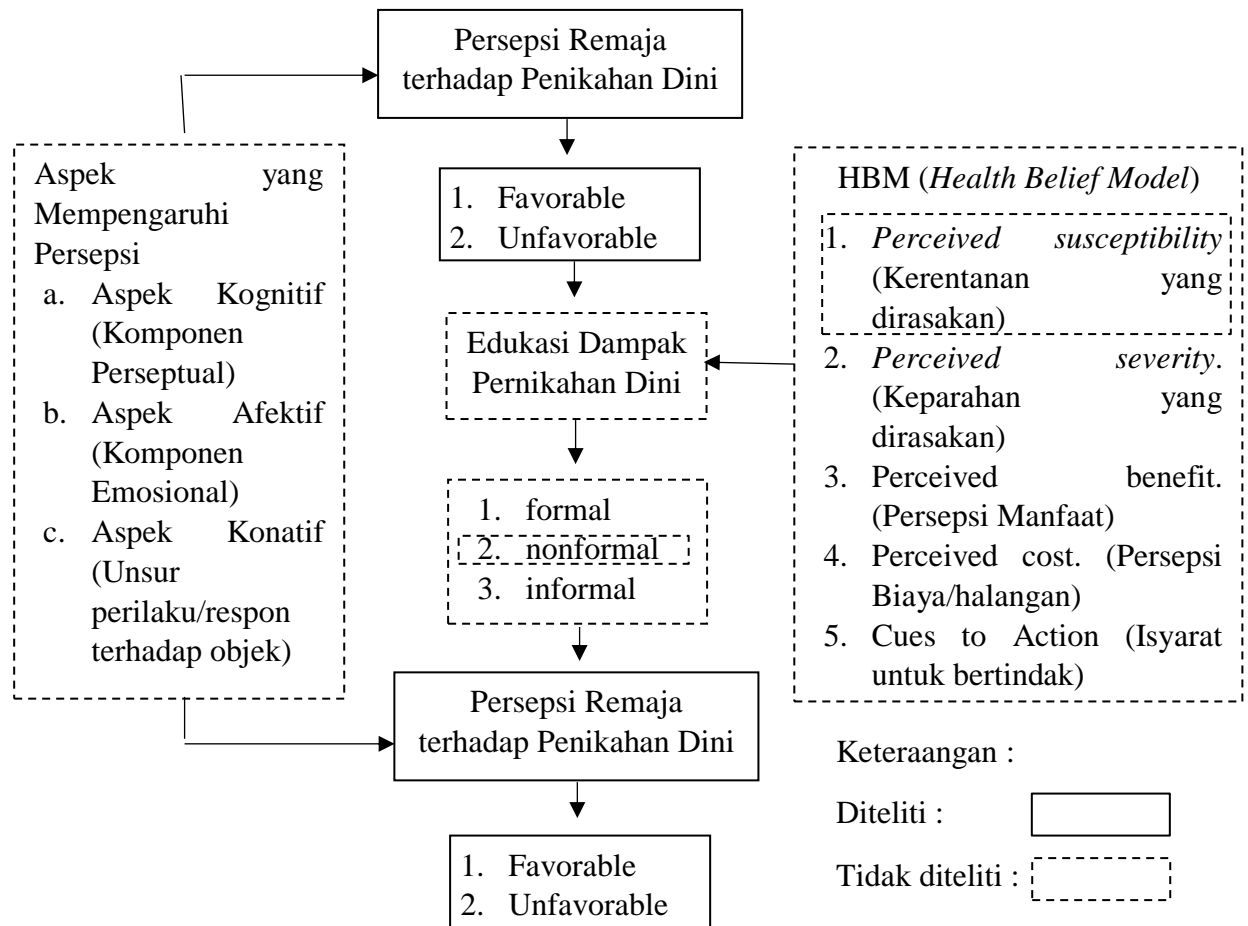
Persepsi Remaja terhadap Penikahan Dini

Aspek yang Mempengaruhi Persepsi
a. Aspek Kognitif (Komponen Perseptual)
b. Aspek Afektif (Komponen Emosional)
c. Aspek Konatif (Unsur perilaku/respon terhadap objek)

1. Favorable
2. Unfavorable

Edukasi Dampak Pernikahan Dini

1. formal
2. nonformal
3. informal

HBM (*Health Belief Model*)
1. *Perceived susceptibility* (Kerentanan yang dirasakan)
2. *Perceived severity*. (Keparahan yang dirasakan)
3. Perceived benefit. (Persepsi Manfaat)
4. Perceived cost. (Persepsi Biaya/halangan)
5. Cues to Action (Isyarat untuk bertindak)

Persepsi Remaja terhadap Penikahan Dini

1. Favorable
2. Unfavorable

Keteraangan :
Diteliti :
Tidak diteliti :